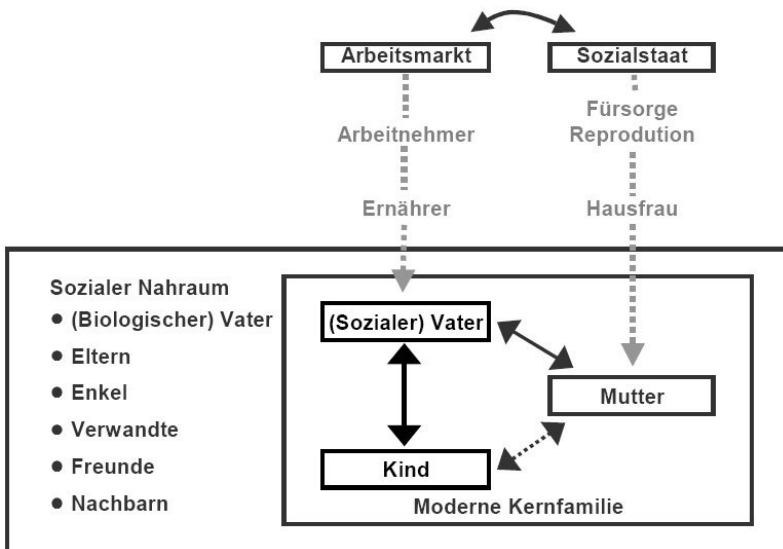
Arbeitsmarkt

Sozialstaat

Arbeitnehmer

Ernährer

Fürsorge
Reprodution

Hausfrau

Sozialer Nahraum
● (Biologischer) Vater
● Eltern
● Enkel
● Verwandte
● Freunde
● Nachbarn

(Sozialer) Vater

Mutter

Kind

Moderne Kernfamilie